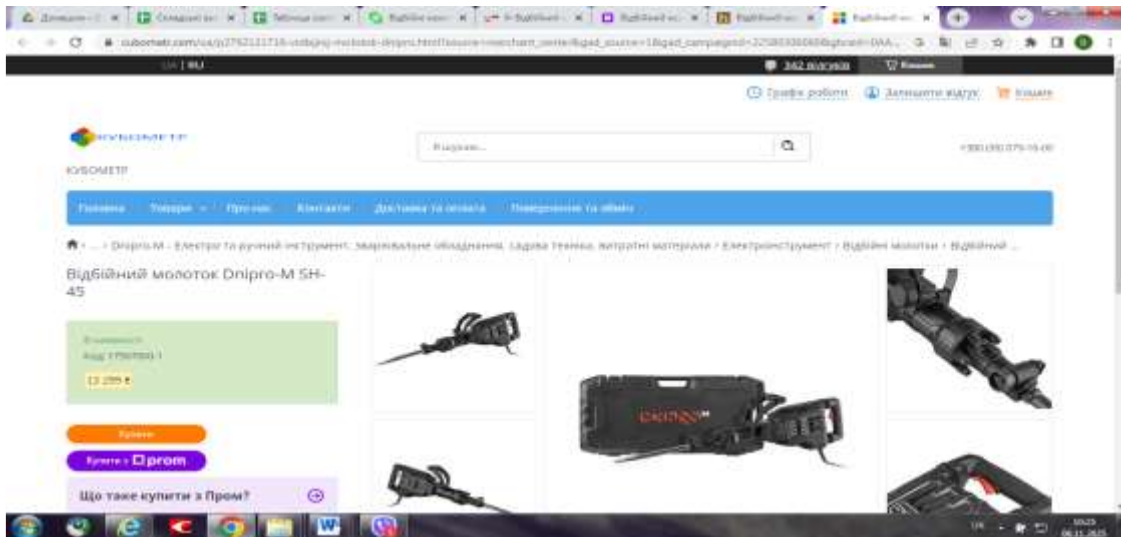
UA | RU

342 відгуків

Графік роботи
Залишити відгук
Кошик

КУБОМЕТР
КУБОМЕТР

Я шукаю...

+380 (98) 079-16-00

Головна
Товари
Про нас
Контакти
Доставка та оплата
Повернення та обмін

... › Dnipro-M - Електро та ручний інструмент, Зварювальне обладнання, Садова техніка, витратні матеріали › Електроінструмент › Відбійні молотки › Відбійний ...

Відбійний молоток Dnipro-M SH-45

В наявності
Код: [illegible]

13 299 ₴

Купити
Купити з prom

Що таке купити з Пром?

DNIPRO-M